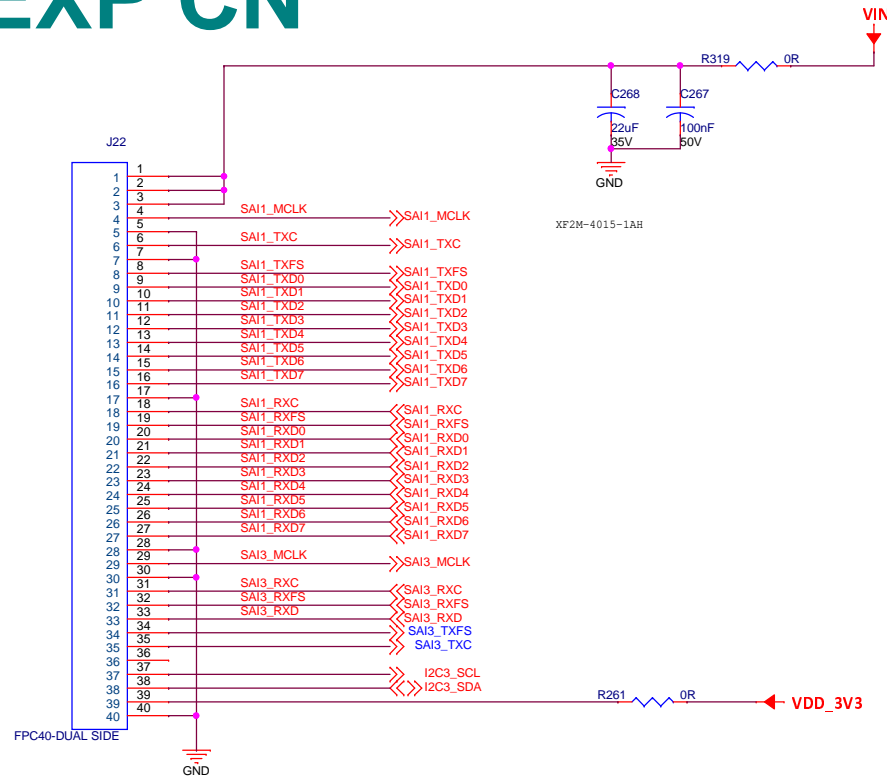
EXP CN

VIN
R319 0R
C268 22uF 35V
C267 100nF 50V
GND
XF2M-4015-1AH

J22

1 2 3 4 5 6 7 8 9 10 11 12 13 14 15 16 17 18 19 20 21 22 23 24 25 26 27 28 29 30 31 32 33 34 35 36 37 38 39 40

1 2 3 4 5 6 7 8 9 10 11 12 13 14 15 16 17 18 19 20 21 22 23 24 25 26 27 28 29 30 31 32 33 34 35 36 37 38 39 40

SAI1_MCLK SAI1_MCLK
SAI1_TXC SAI1_TXC
SAI1_TXFS SAI1_TXFS
SAI1_TXD0 SAI1_TXD0
SAI1_TXD1 SAI1_TXD1
SAI1_TXD2 SAI1_TXD2
SAI1_TXD3 SAI1_TXD3
SAI1_TXD4 SAI1_TXD4
SAI1_TXD5 SAI1_TXD5
SAI1_TXD6 SAI1_TXD6
SAI1_TXD7 SAI1_TXD7
SAI1_RXC SAI1_RXC
SAI1_RXFS SAI1_RXFS
SAI1_RXD0 SAI1_RXD0
SAI1_RXD1 SAI1_RXD1
SAI1_RXD2 SAI1_RXD2
SAI1_RXD3 SAI1_RXD3
SAI1_RXD4 SAI1_RXD4
SAI1_RXD5 SAI1_RXD5
SAI1_RXD6 SAI1_RXD6
SAI1_RXD7 SAI1_RXD7
SAI3_MCLK SAI3_MCLK
SAI3_RXC SAI3_RXC
SAI3_RXFS SAI3_RXFS
SAI3_RXD SAI3_RXD
SAI3_TXFS
SAI3_TXC
I2C3_SCL
I2C3_SDA
R261 0R
VDD_3V3

FPC40-DUAL SIDE
GND